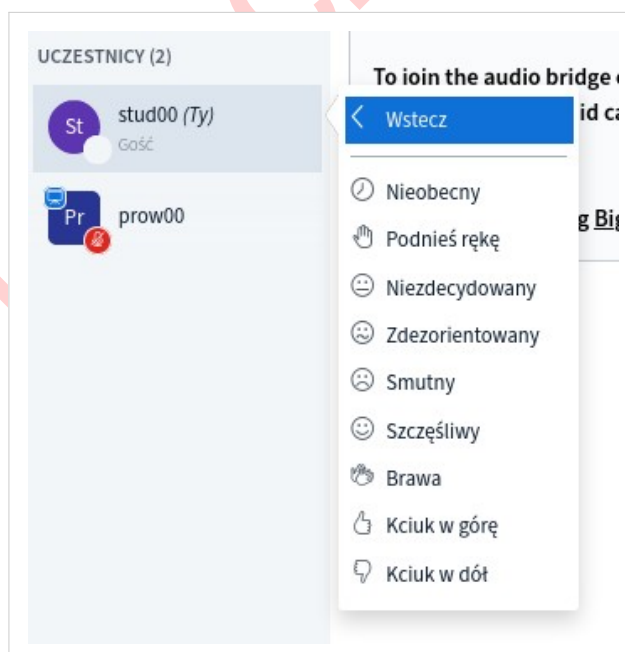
UCZESTNICY (2)

St stud00 *(Ty)*
Gość

Pr prow00

To join the audio bridge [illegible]
id ca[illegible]
g Big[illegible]

Wstecz

Nieobecny

Podnieś rękę

Niezdecydowany

Zdezorientowany

Smutny

Szczęśliwy

Brawa

Kciuk w górę

Kciuk w dół